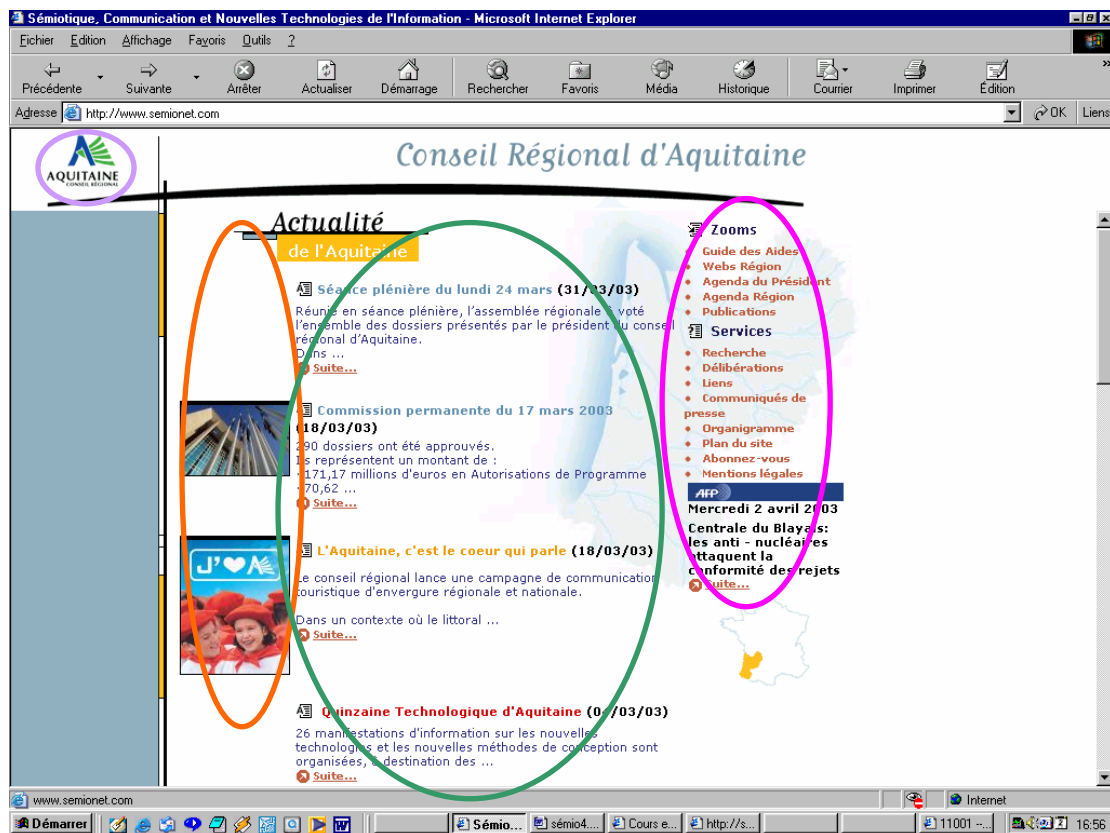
Sémiotique, Communication et Nouvelles Technologies de l'Information - Microsoft Internet Explorer

Fichier Edition Affichage Favoris Outils ?

Précédente Suivante Arrêter Actualiser Démarrage Rechercher Favoris Média Historique Courrier Imprimer Édition

Adresse http://www.semionet.com OK Liens

AQUITAINE CONSEIL RÉGIONAL

Conseil Régional d'Aquitaine

Actualité de l'Aquitaine

Séance plénière du lundi 24 mars (31/03/03)
Réunie en séance plénière, l'assemblée régionale a voté l'ensemble des dossiers présentés par le président du conseil régional d'Aquitaine.
Dans ...
Suite...

Commission permanente du 17 mars 2003 (18/03/03)
290 dossiers ont été approuvés.
Ils représentent un montant de :
- 171,17 millions d'euros en Autorisations de Programme
- 70,62 ...
Suite...

J'A

L'Aquitaine, c'est le coeur qui parle (18/03/03)
Le conseil régional lance une campagne de communication touristique d'envergure régionale et nationale.
Dans un contexte où le littoral ...
Suite...

Quinzaine Technologique d'Aquitaine (0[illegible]/03/03)
26 manifestations d'information sur les nouvelles technologies et les nouvelles méthodes de conception sont organisées, à destination des ...
Suite...

Zooms
Guide des Aides
Webs Région
Agenda du Président
Agenda Région
Publications

Services
Recherche
Délibérations
Liens
Communiqués de presse
Organigramme
Plan du site
Abonnez-vous
Mentions légales

AFP
Mercredi 2 avril 2003
Centrale du Blayais: les anti - nucléaires attaquent la conformité des rejets
Suite...

www.semionet.com Internet

Démarrer Sémio... sémio4... Cours e... http://s... 11001 -... 16:56